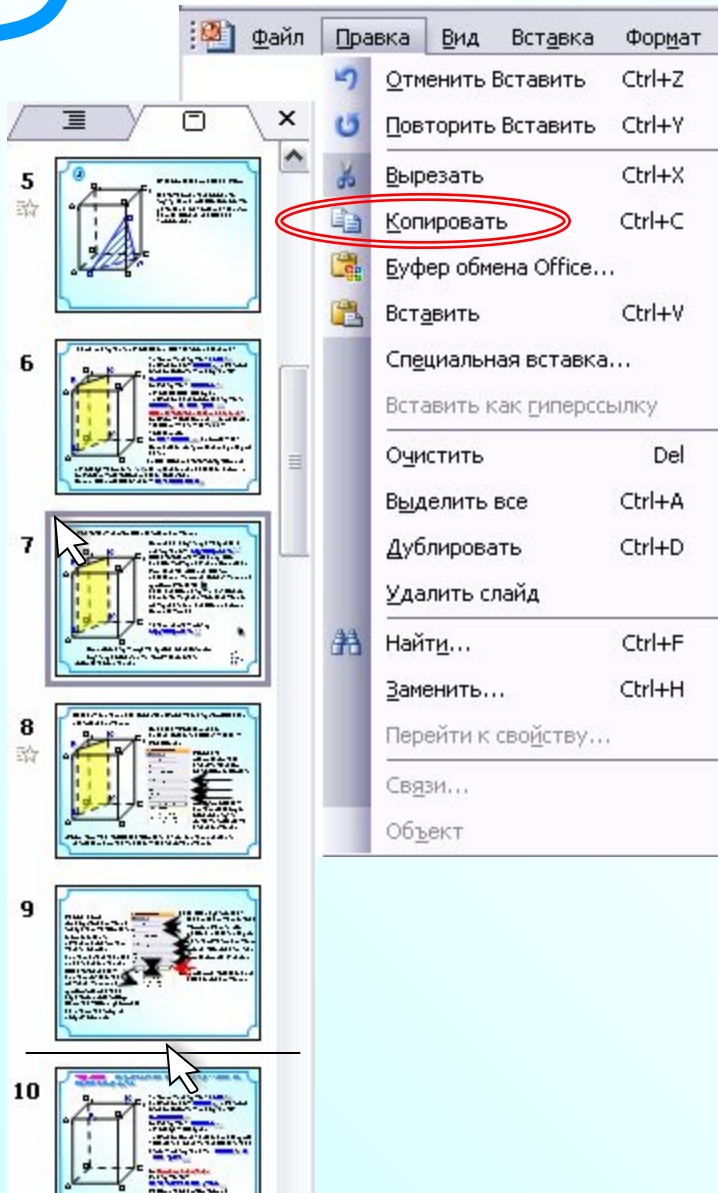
Файл Правка Вид Вставка Формат

Отменить Вставить Ctrl+Z
Повторить Вставить Ctrl+Y
Вырезать Ctrl+X
Копировать Ctrl+C
Буфер обмена Office...
Вставить Ctrl+V
Специальная вставка...
Вставить как гиперссылку
Очистить Del
Выделить все Ctrl+A
Дублировать Ctrl+D
Удалить слайд
Найти... Ctrl+F
Заменить... Ctrl+H
Перейти к свойству...
Связи...
Объект

5
6
7
8
9
10